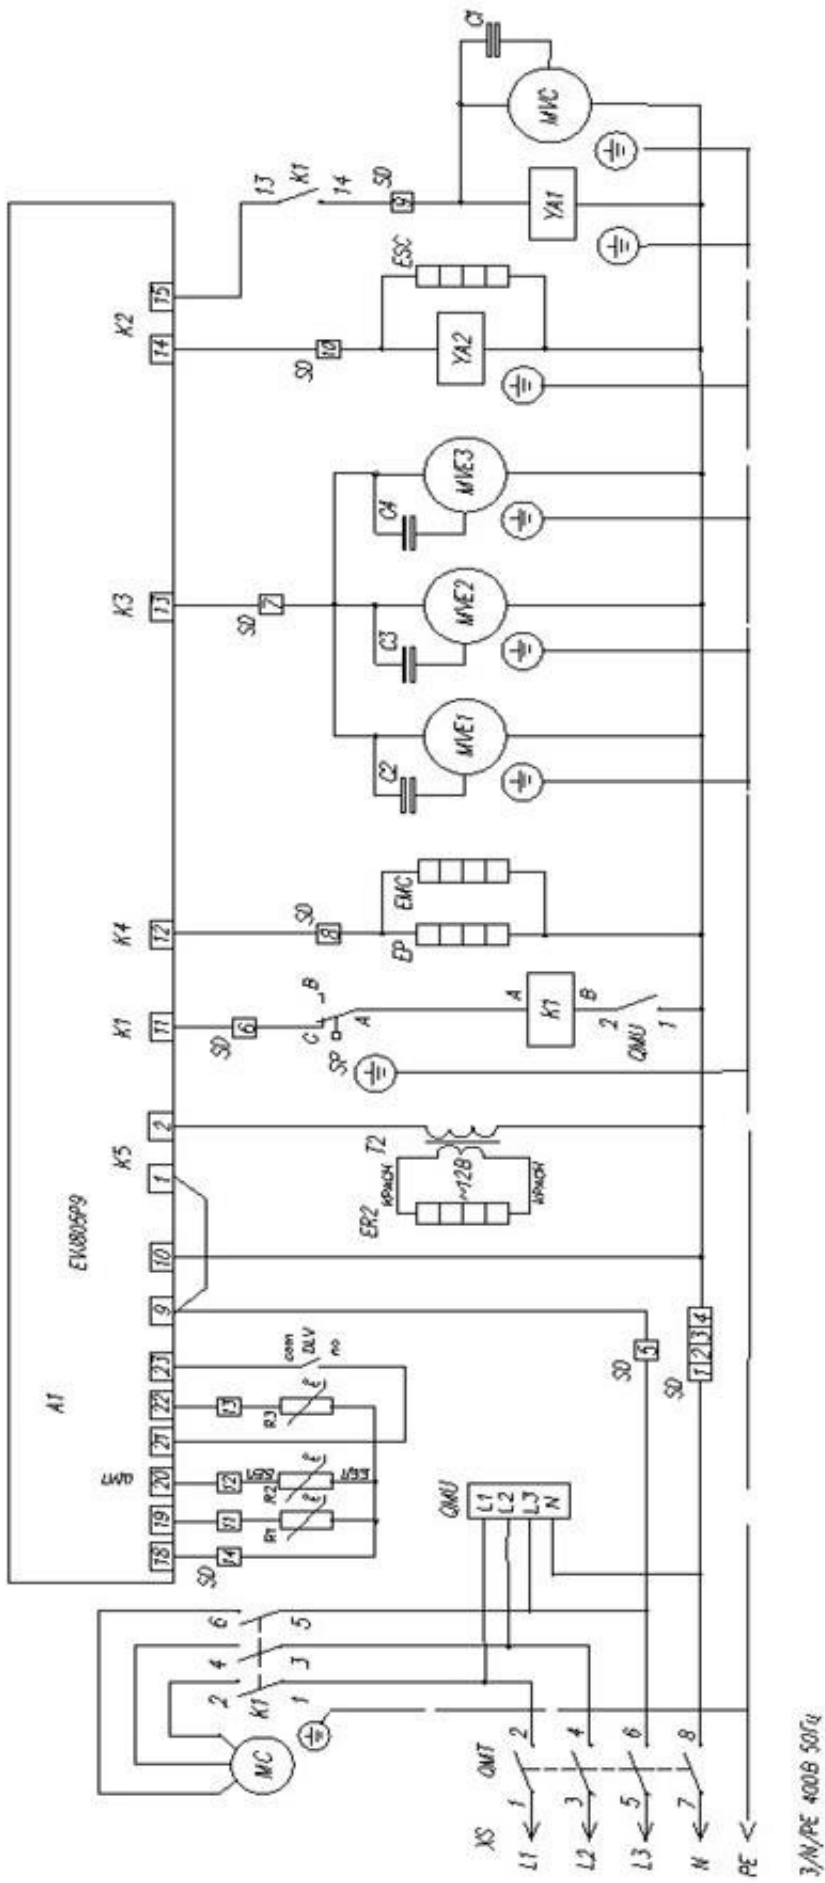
A1
EW800P9
K2
K3
K4
K1
K5
15
14
13
12
11
2
1
10
9
23
22
21
20
19
18
13
K1
14
SD
9
YA1
MVC
C1
ESC
SD
10
YA2
MVE3
C4
SD
7
MVE2
C3
MVE1
C2
SD
8
EMC
EP
SD
6
C
B
A
SP
A
K1
B
2
QMU
1
T2
~12В
ER2
SD
5
SD
1 2 3 4
com
DLV
no
13
R3
12
R2
11
R1
14
SD
QMU
L1
L2
L3
N
6
5
4
3
2
K1
1
MC
QMT
2
4
6
8
XS
1
3
5
7
L1
L2
L3
N
PE
3/N/PE 400В 50Гц